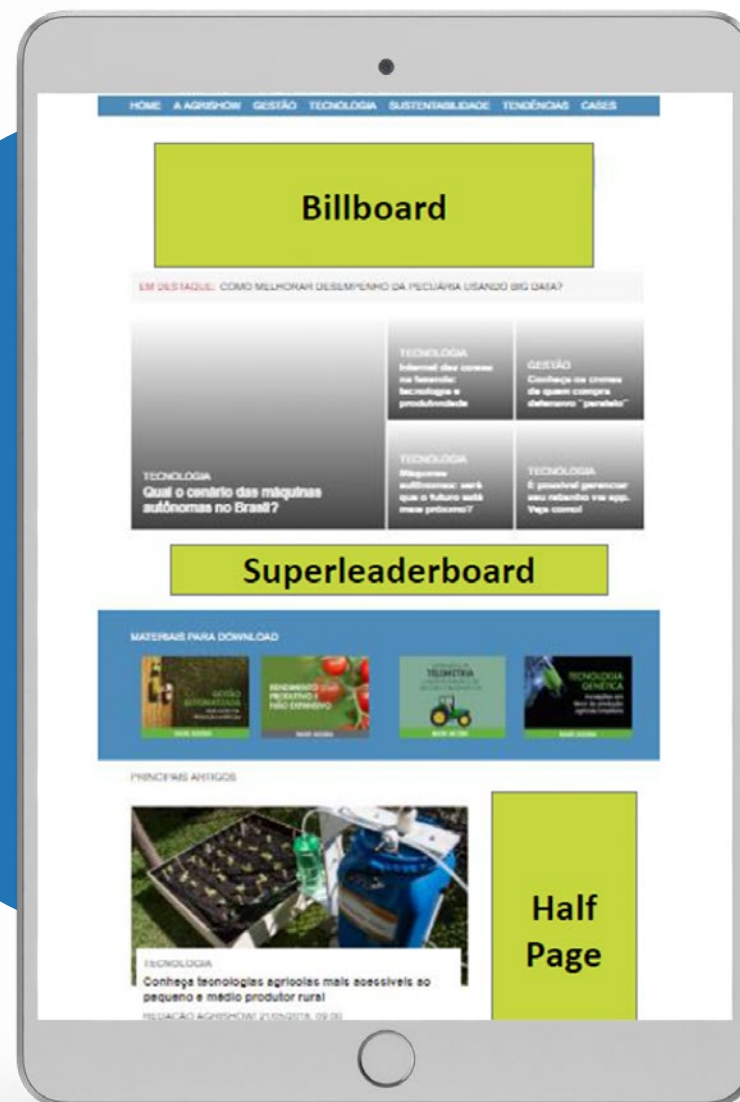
HOME A AGRISHOW GESTÃO TECNOLOGIA SUSTENTABILIDADE TENDÊNCIAS CASES

Billboard

EM DESTAQUE: COMO MELHORAR DESEMPENHO DA PECUÁRIA USANDO BIG DATA?

TECNOLOGIA
Qual o cenário das máquinas autônomas no Brasil?

TECNOLOGIA
Internet das coisas na fazenda: tecnologia e produtividade

GESTÃO
Conheça os crimes de quem compra defensivo "paralelo"

TECNOLOGIA
Máquinas autônomas: será que o futuro está mais próximo?

TECNOLOGIA
É possível gerenciar seu rebanho via app. Veja como!

Superleaderboard

MATERIAIS PARA DOWNLOAD

GESTÃO AUTOMATIZADA

RENDIMENTO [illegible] PRODUTIVO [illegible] NÃO EXTENSIVO

TELEMETRIA

TECNOLOGIA GENÉTICA

PRINCIPAIS ARTIGOS

TECNOLOGIA
Conheça tecnologias agrícolas mais acessíveis ao pequeno e médio produtor rural
REDAÇÃO AGRISHOW 21/05/2018, 09:00

Half Page